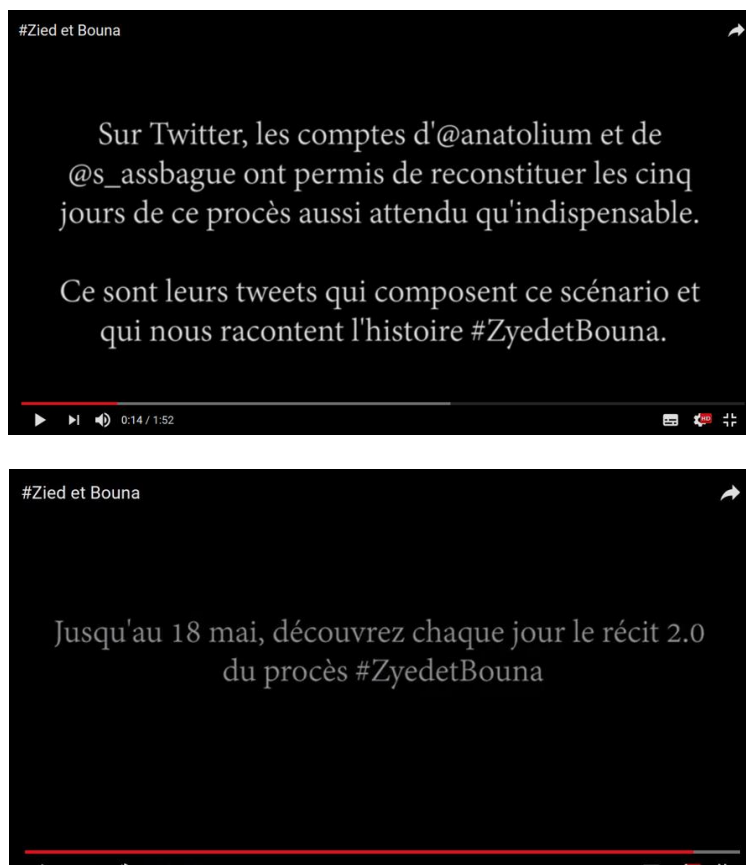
#Zied et Bouna

Sur Twitter, les comptes d'@anatolium et de @s_assbague ont permis de reconstituer les cinq jours de ce procès aussi attendu qu'indispensable.

Ce sont leurs tweets qui composent ce scénario et qui nous racontent l'histoire #ZyedetBouna.

0:14 / 1:52

HD

#Zied et Bouna

Jusqu'au 18 mai, découvrez chaque jour le récit 2.0 du procès #ZyedetBouna